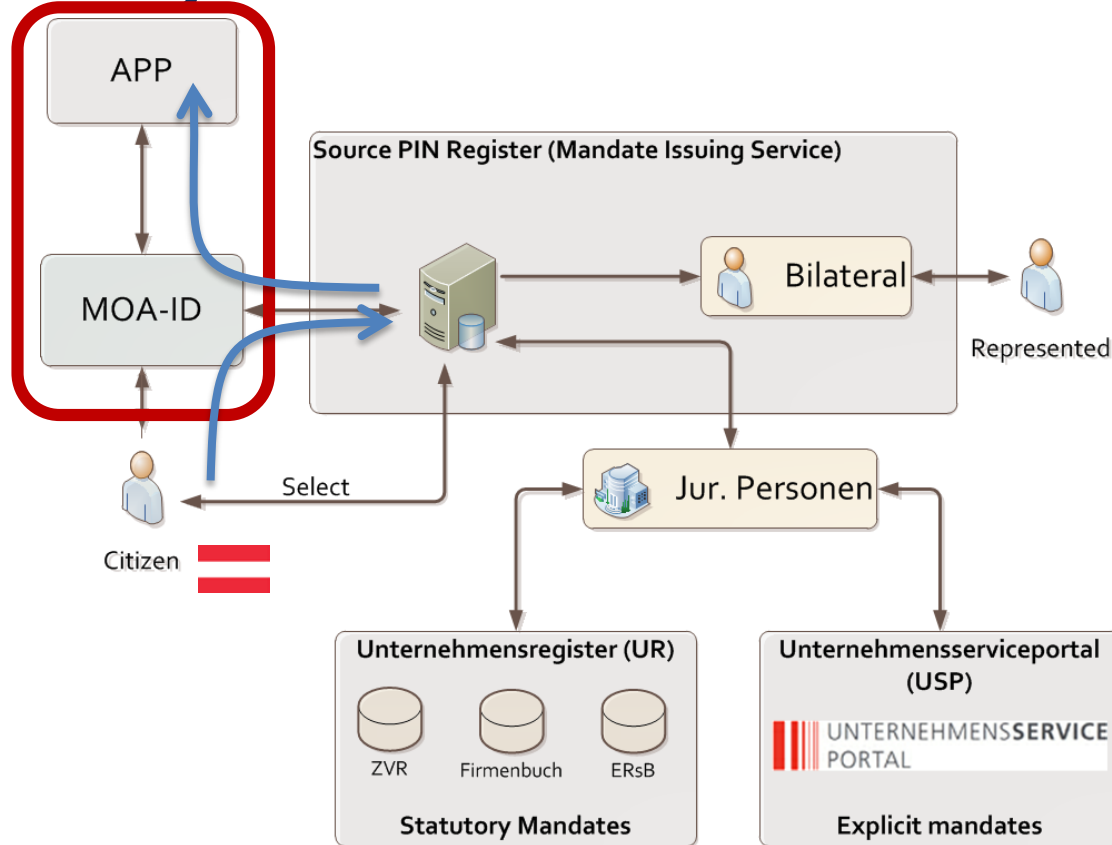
APP

MOA-ID

Source PIN Register (Mandate Issuing Service)

Bilateral

Represented

Select

Citizen

Jur. Personen

Unternehmensregister (UR)

ZVR

Firmenbuch

ERsB

Statutory Mandates

Unternehmensserviceportal (USP)

UNTERNEHMENSSERVICE PORTAL

Explicit mandates